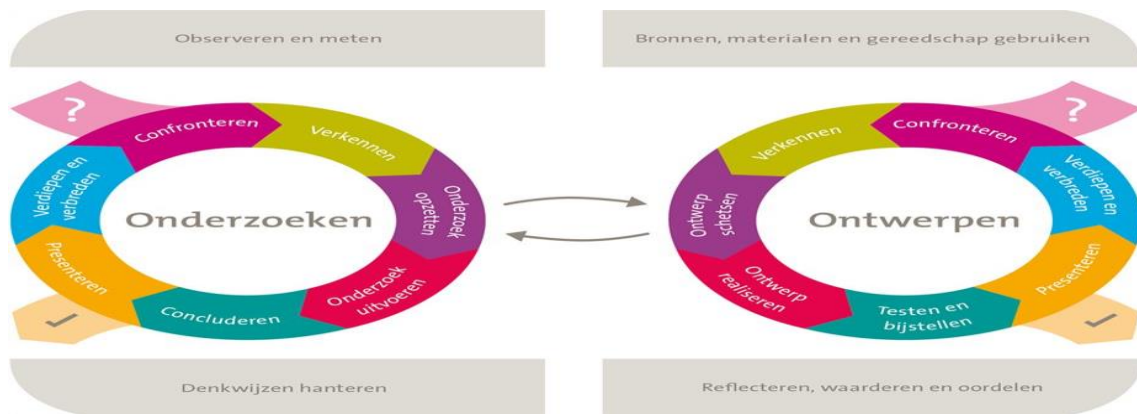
Observeren en meten

Bronnen, materialen en gereedschap gebruiken

?

Confronteren

Verkennen

Onderzoek opzetten

Onderzoek uitvoeren

Concluderen

Presenteren

Verdiepen en verbreden

Onderzoeken

Ontwerpen

Verkennen

Confronteren

?

Verdiepen en verbreden

Presenteren

Testen en bijstellen

Ontwerp realiseren

Ontwerp schetsen

Denkwijzen hanteren

Reflecteren, waarderen en oordelen